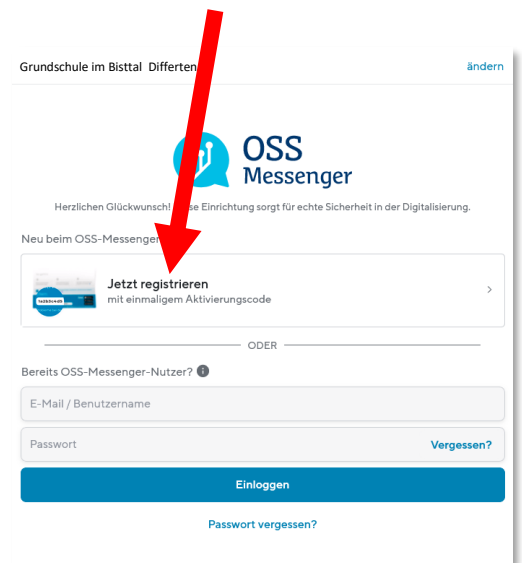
Grundschule im Bisttal Differten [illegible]

ändern

OSS Messenger

Herzlichen Glückwunsch! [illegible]se Einrichtung sorgt für echte Sicherheit in der Digitalisierung.

Neu beim OSS-Messenger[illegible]

Jetzt registrieren
mit einmaligem Aktivierungscode

ODER

Bereits OSS-Messenger-Nutzer?

E-Mail / Benutzername

Passwort

Vergessen?

Einloggen

Passwort vergessen?